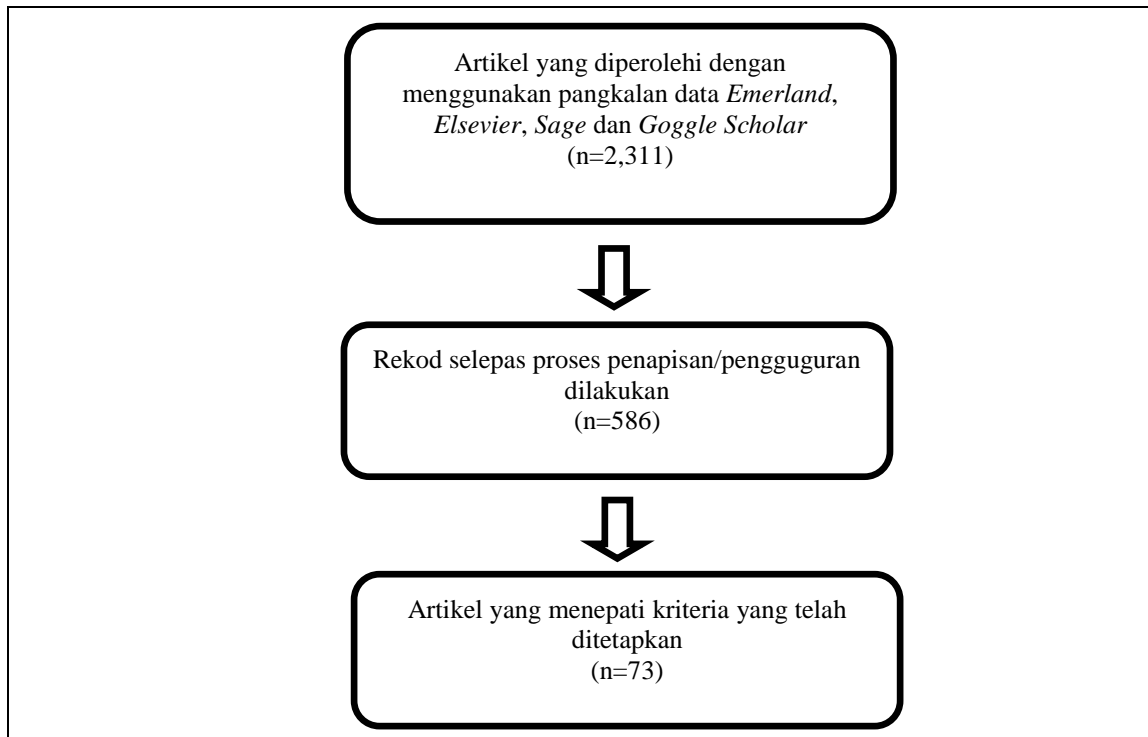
Artikel yang diperolehi dengan menggunakan pangkalan data *Emerland*, *Elsevier*, *Sage* dan *Goggle Scholar*
(n=2,311)

Rekod selepas proses penapisan/pengguguran dilakukan
(n=586)

Artikel yang menepati kriteria yang telah ditetapkan
(n=73)